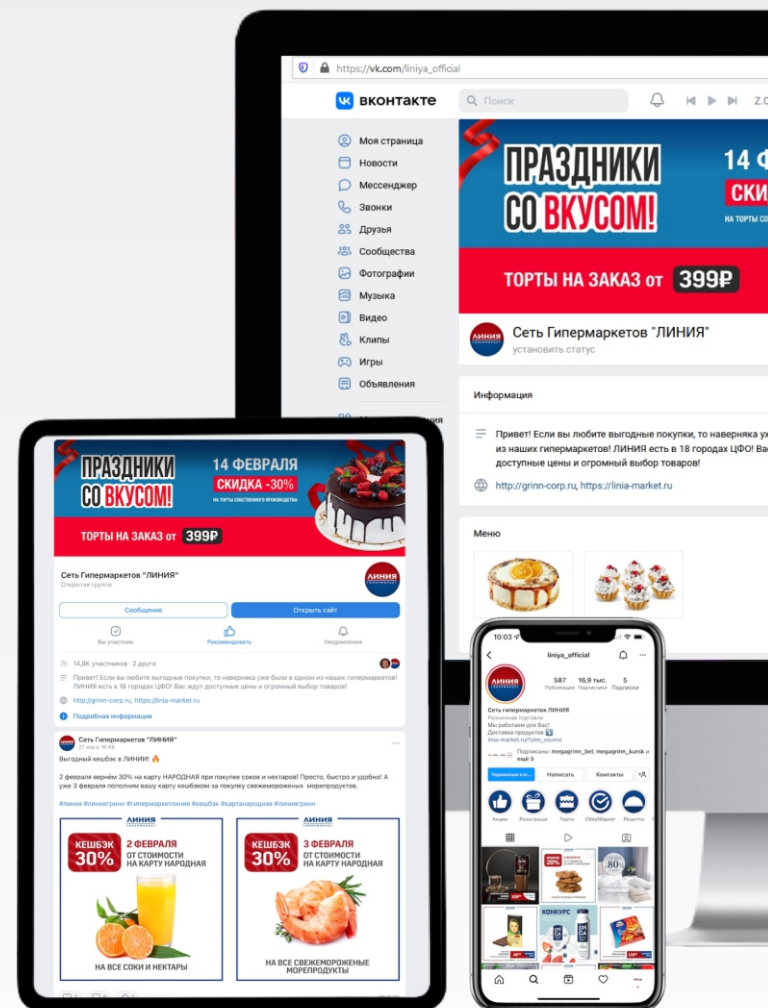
https://vk.com/liniya_official

вконтакте

Поиск

Моя страница
Новости
Мессенджер
Звонки
Друзья
Сообщества
Фотографии
Музыка
Видео
Клипы
Игры
Объявления

ПРАЗДНИКИ СО ВКУСОМ!

14 Ф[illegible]

СКИ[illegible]

ТОРТЫ НА ЗАКАЗ от 399₽

Сеть Гипермаркетов "ЛИНИЯ"
установить статус

Информация

Привет! Если вы любите выгодные покупки, то наверняка у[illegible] из наших гипермаркетов! ЛИНИЯ есть в 18 городах ЦФО! Ва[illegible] доступные цены и огромный выбор товаров!

http://grinn-corp.ru, https://linia-market.ru

Меню

ПРАЗДНИКИ СО ВКУСОМ!
14 ФЕВРАЛЯ
СКИДКА -30%
НА ТОРТЫ СОБСТВЕННОГО ПРОИЗВОДСТВА
ТОРТЫ НА ЗАКАЗ от 399₽

Сеть Гипермаркетов "ЛИНИЯ"
Открытая группа

Сообщение
Открыть сайт
Вы участник
Рекомендовать
Уведомления

14,8K участников · 2 друга

Привет! Если вы любите выгодные покупки, то наверняка уже были в одном из наших гипермаркетов! ЛИНИЯ есть в 18 городах ЦФО! Вас ждут доступные цены и огромный выбор товаров!

http://grinn-corp.ru, https://linia-market.ru

Подробная информация

Сеть Гипермаркетов "ЛИНИЯ"
27 янв в 16:46

Выгодный кешбэк в ЛИНИИ! 🔥

2 февраля вернём 30% на карту НАРОДНАЯ при покупке соков и нектаров! Просто, быстро и удобно! А уже 3 февраля пополним вашу карту кешбэком за покупку свежемороженых морепродуктов.

#линия #линиягринн #гипермаркетлиния #кешбэк #картанародная #линиягринн

ЛИНИЯ
КЕШБЭК 30%
2 ФЕВРАЛЯ
ОТ СТОИМОСТИ НА КАРТУ НАРОДНАЯ
НА ВСЕ СОКИ И НЕКТАРЫ

ЛИНИЯ
КЕШБЭК 30%
3 ФЕВРАЛЯ
ОТ СТОИМОСТИ НА КАРТУ НАРОДНАЯ
НА ВСЕ СВЕЖЕМОРОЖЕНЫЕ МОРЕПРОДУКТЫ

10:03
liniya_official
587 Публикации
16,9 тыс. Подписчики
5 Подписки
Сеть гипермаркетов ЛИНИЯ
Розничная торговля
Мы работаем для Вас!
Доставка продуктов
linia-market.ru/?utm_source
Подписаны: megagrinn_bel, megagrinn_kursk и ещё 5
Подписаться
Написать
Контакты
Акции
Розыгрыши
Торты
СберМаркет
Рецепты
КОНКУРС